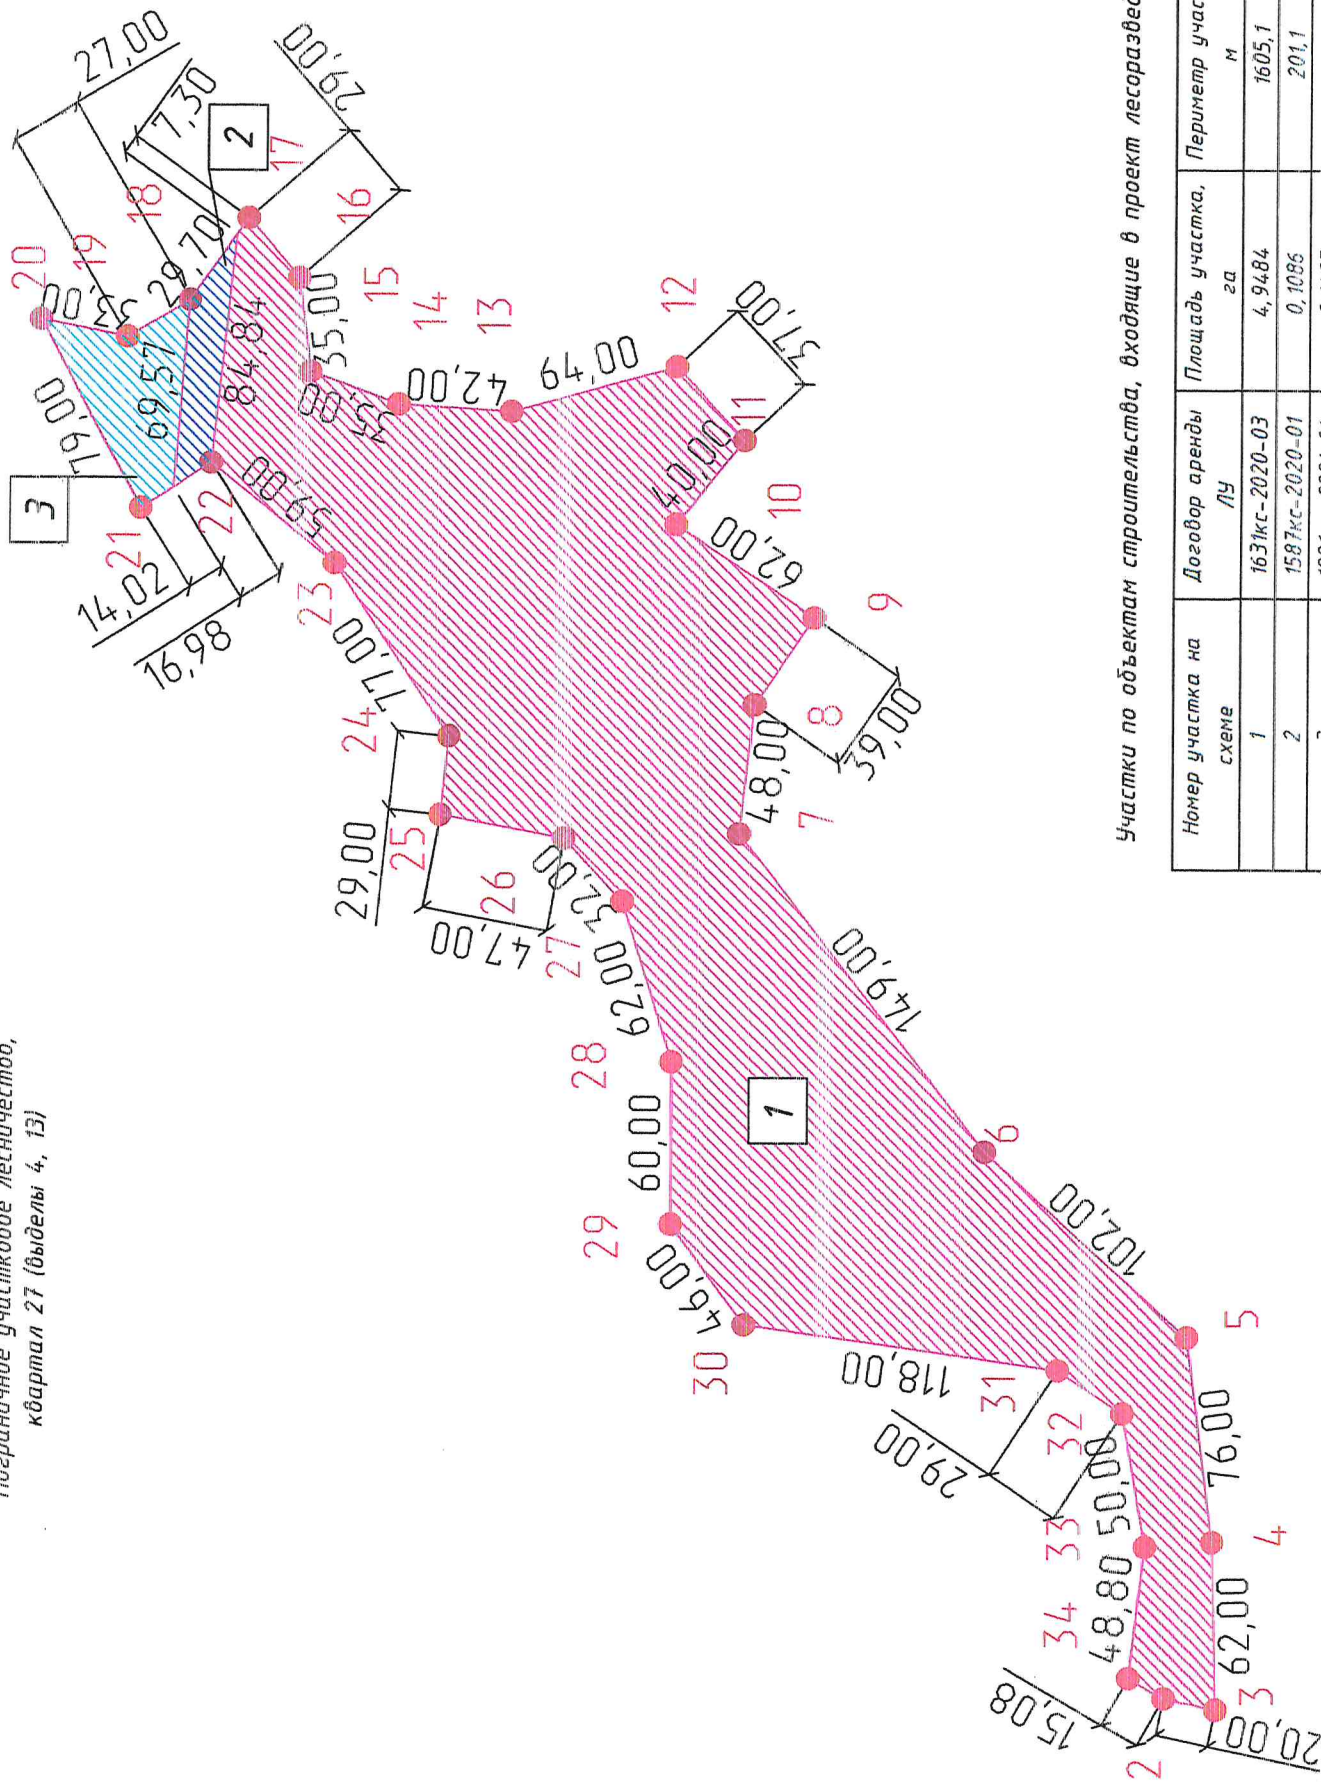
Пограничное участковое лесничество, квартал 27 (выделы 4, 13)

27,00
7,30
26,00
2
17
16
18
20
19
3
29,70
35,00
15
14
13
12
11
10
9
8
7
6
5
4
3
2
57,00
64,00
42,00
32,00
84,84
69,57
79,00
59,00
40,00
62,00
39,00
48,00
14,02
16,98
21
22
23
24
25
26
27
28
29
30
31
32
33
34
77,00
29,00
47,00
22,00
62,00
149,00
1
60,00
46,00
102,00
118,00
29,00
50,00
76,00
48,80
62,00
15,08
20,00

Участки по объектам строительства, входящие в проект лесоразвед

| Номер участка на схеме | Договор аренды ЛУ | Площадь участка, га | Периметр участ м |
|---|---|---|---|
| 1 | 1631кс-2020-03 | 4,9484 | 1605,1 |
| 2 | 1587кс-2020-01 | 0,1086 | 201,1 |